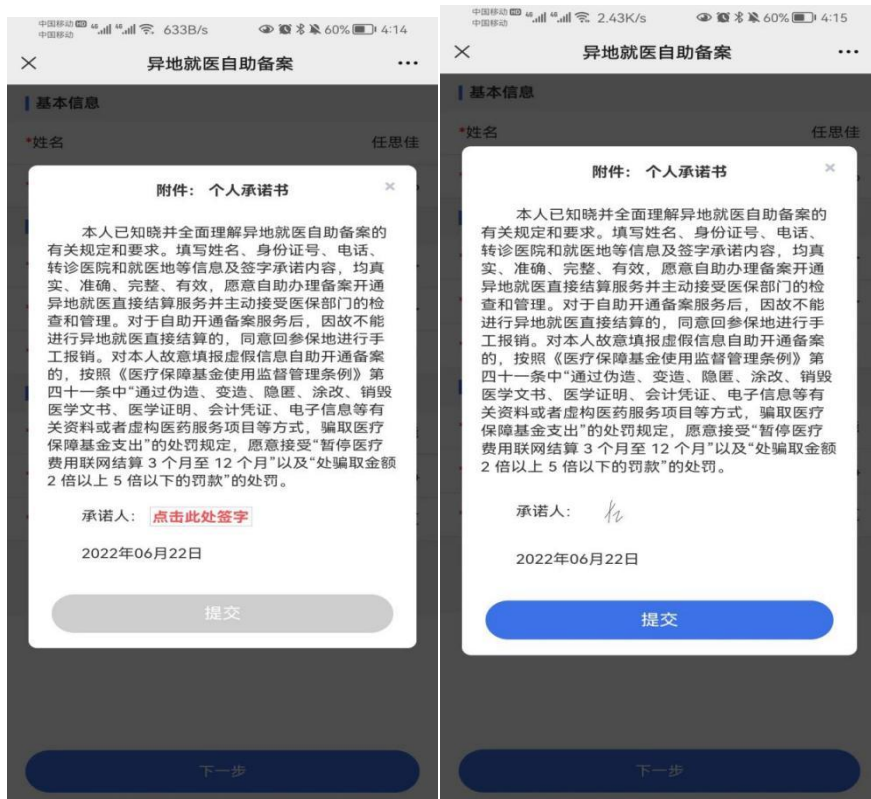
中国移动 中国移动 633B/s 60% 4:14

× 异地就医自助备案 ···

基本信息

*姓名 任思佳

附件：个人承诺书 ×

本人已知晓并全面理解异地就医自助备案的有关规定和要求。填写姓名、身份证号、电话、转诊医院和就医地等信息及签字承诺内容，均真实、准确、完整、有效，愿意自助办理备案开通异地就医直接结算服务并主动接受医保部门的检查和管理。对于自助开通备案服务后，因故不能进行异地就医直接结算的，同意回参保地进行手工报销。对本人故意填报虚假信息自助开通备案的，按照《医疗保障基金使用监督管理条例》第四十一条中"通过伪造、变造、隐匿、涂改、销毁医学文书、医学证明、会计凭证、电子信息等有关资料或者虚构医药服务项目等方式，骗取医疗保障基金支出"的处罚规定，愿意接受"暂停医疗费用联网结算 3 个月至 12 个月"以及"处骗取金额 2 倍以上 5 倍以下的罚款"的处罚。

承诺人： 点击此处签字

2022年06月22日

提交

下一步

中国移动 中国移动 2.43K/s 60% 4:15

× 异地就医自助备案 ···

基本信息

*姓名 任思佳

附件：个人承诺书 ×

本人已知晓并全面理解异地就医自助备案的有关规定和要求。填写姓名、身份证号、电话、转诊医院和就医地等信息及签字承诺内容，均真实、准确、完整、有效，愿意自助办理备案开通异地就医直接结算服务并主动接受医保部门的检查和管理。对于自助开通备案服务后，因故不能进行异地就医直接结算的，同意回参保地进行手工报销。对本人故意填报虚假信息自助开通备案的，按照《医疗保障基金使用监督管理条例》第四十一条中"通过伪造、变造、隐匿、涂改、销毁医学文书、医学证明、会计凭证、电子信息等有关资料或者虚构医药服务项目等方式，骗取医疗保障基金支出"的处罚规定，愿意接受"暂停医疗费用联网结算 3 个月至 12 个月"以及"处骗取金额 2 倍以上 5 倍以下的罚款"的处罚。

承诺人： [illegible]

2022年06月22日

提交

下一步